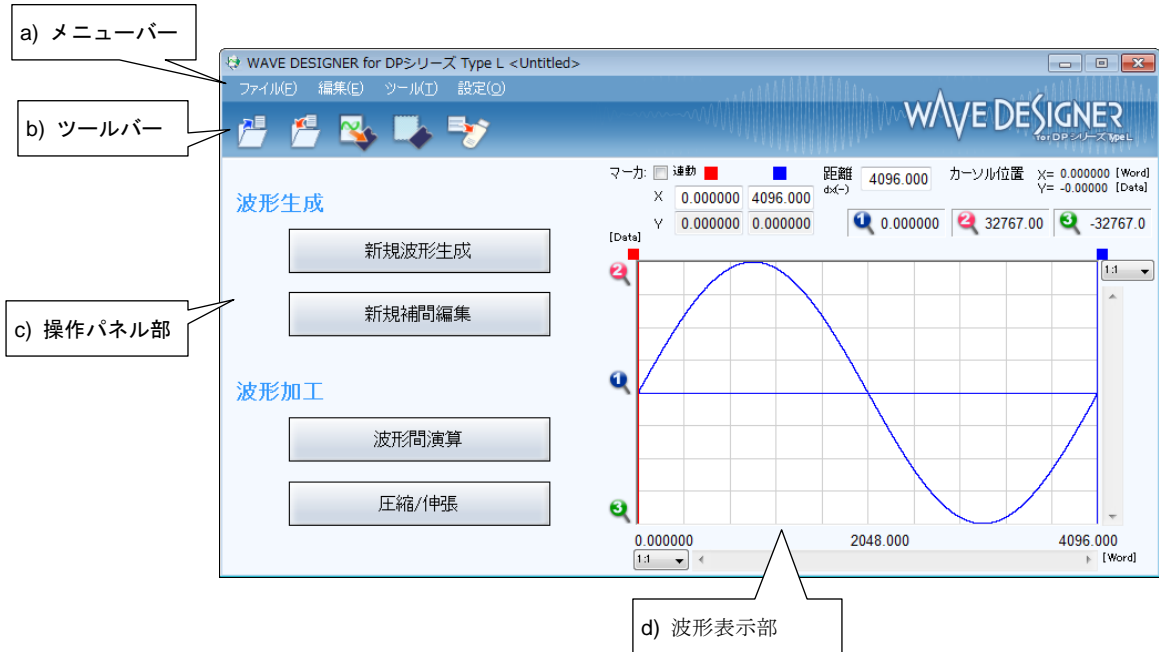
a) メニューバー

WAVE DESIGNER for DPシリーズ Type L <Untitled>

ファイル(F) 編集(E) ツール(T) 設定(O)

b) ツールバー

WAVE DESIGNER for DPシリーズ Type L

c) 操作パネル部

波形生成

新規波形生成

新規補間編集

波形加工

波形間演算

圧縮/伸張

マーカ: 連動

距離 dx(−) 4096.000

カーソル位置 X= 0.000000 [Word] Y= -0.000000 [Data]

X 0.000000 4096.000

Y 0.000000 0.000000

0.000000 32767.00 -32767.0

[Data]

1:1

0.000000 2048.000 4096.000

1:1 [Word]

d) 波形表示部